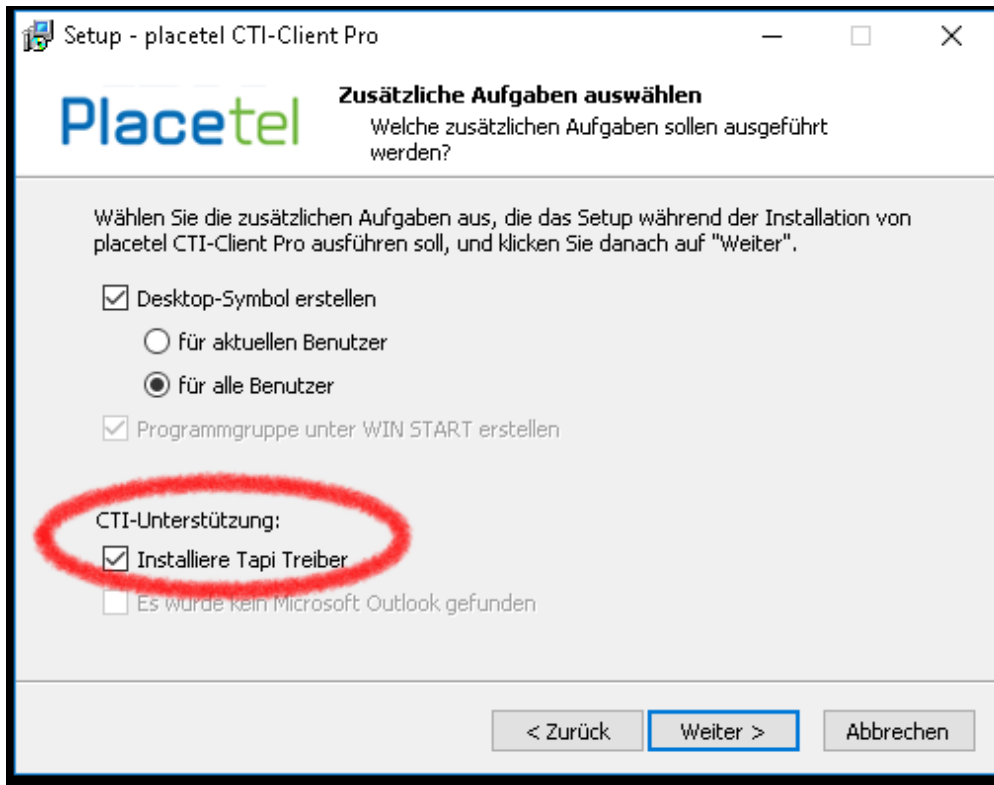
Setup - placetel CTI-Client Pro

Placetel

Zusätzliche Aufgaben auswählen
Welche zusätzlichen Aufgaben sollen ausgeführt werden?

Wählen Sie die zusätzlichen Aufgaben aus, die das Setup während der Installation von placetel CTI-Client Pro ausführen soll, und klicken Sie danach auf "Weiter".

Desktop-Symbol erstellen

für aktuellen Benutzer

für alle Benutzer

Programmgruppe unter WIN START erstellen

CTI-Unterstützung:

Installiere Tapi Treiber

Es wurde kein Microsoft Outlook gefunden

< Zurück

Weiter >

Abbrechen